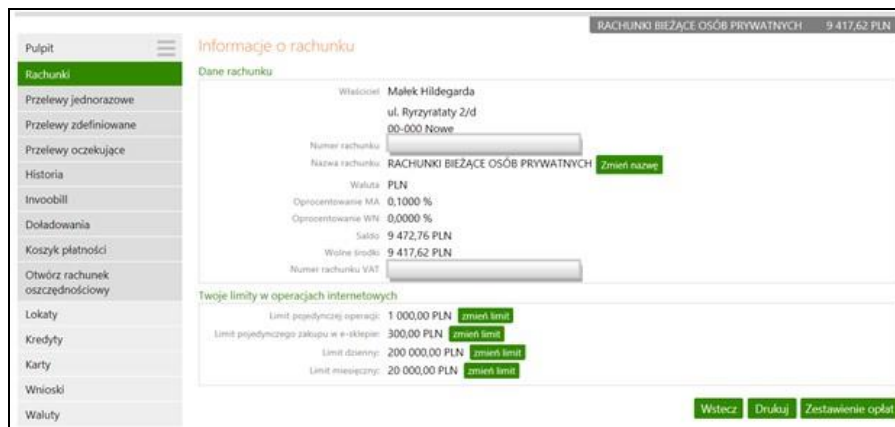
RACHUNKI BIEŻĄCE OSÓB PRYWATNYCH 9 417,62 PLN

Pulpit
Rachunki
Przelewy jednorazowe
Przelewy zdefiniowane
Przelewy oczekujące
Historia
Invoobill
Doładowania
Koszyk płatności
Otwórz rachunek oszczędnościowy
Lokaty
Kredyty
Karty
Wnioski
Waluty

Informacje o rachunku

Dane rachunku

Właściciel Małek Hildegarda
ul. Ryrzyrataty 2/d
00-000 Nowe
Numer rachunku
Nazwa rachunku RACHUNKI BIEŻĄCE OSÓB PRYWATNYCH Zmień nazwę
Waluta PLN
Oprocentowanie MA 0,1000 %
Oprocentowanie WN 0,0000 %
Saldo 9 472,76 PLN
Wolne środki 9 417,62 PLN
Numer rachunku VAT

Twoje limity w operacjach internetowych

Limit pojedynczej operacji: 1 000,00 PLN zmień limit
Limit pojedynczego zakupu w e-sklepie: 300,00 PLN zmień limit
Limit dzienny: 200 000,00 PLN zmień limit
Limit miesięczny: 20 000,00 PLN zmień limit

Wstecz Drukuj Zestawienie opłat